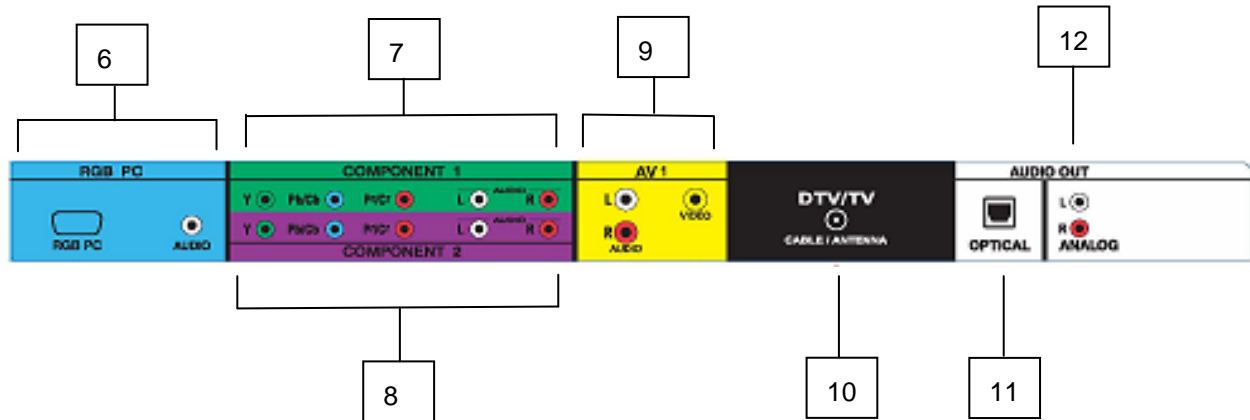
6

7

9

12

RGB PC

RGB PC

AUDIO

COMPONENT 1

Y

Pb/Cb

Pr/Cr

L

AUDIO

R

Y

Pb/Cb

Pr/Cr

L

AUDIO

R

COMPONENT 2

AV 1

L

VIDEO

R

AUDIO

DTV/TV

CABLE / ANTENNA

AUDIO OUT

OPTICAL

L

R

ANALOG

8

10

11